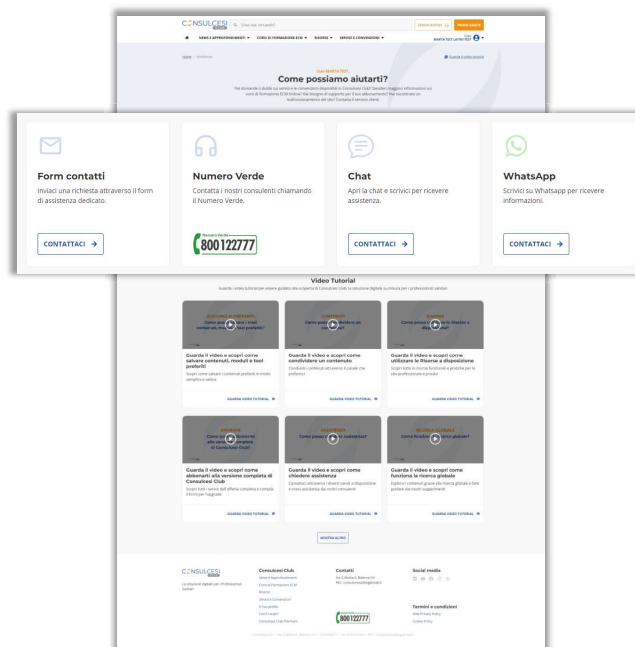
CONSULCESI Cerca nei contenuti

NEWS E APPROFONDIMENTI CORSI DI FORMAZIONE ECM RISORSE SERVIZI E CONVENZIONI

Home Assistenza

Ciao MARTA TEST,
Come possiamo aiutarti?

Form contatti
Inviaci una richiesta attraverso il form di assistenza dedicato.
CONTATTACI →

Numero Verde
Contatta i nostri consulenti chiamando il Numero Verde.
Numero Verde 800 122777

Chat
Apri la chat e scrivici per ricevere assistenza.
CONTATTACI →

WhatsApp
Scrivici su Whatsapp per ricevere informazioni.
CONTATTACI →

Video Tutorial

Guarda il video e scopri come salvare contenuti, moduli e tool preferiti
GUARDA VIDEO TUTORIAL

Guarda il video e scopri come condividere un contenuto
GUARDA VIDEO TUTORIAL

Guarda il video e scopri come utilizzare le Risorse a disposizione
GUARDA VIDEO TUTORIAL

Guarda il video e scopri come abbonarti alla versione completa di Consulcesi Club
GUARDA VIDEO TUTORIAL

Guarda il video e scopri come chiedere assistenza
GUARDA VIDEO TUTORIAL

Guarda il video e scopri come funziona la ricerca globale
GUARDA VIDEO TUTORIAL

MOSTRA ALTRO

CONSULCESI
Consulcesi Club
Contatti
Social media
Termini e condizioni
800 122777